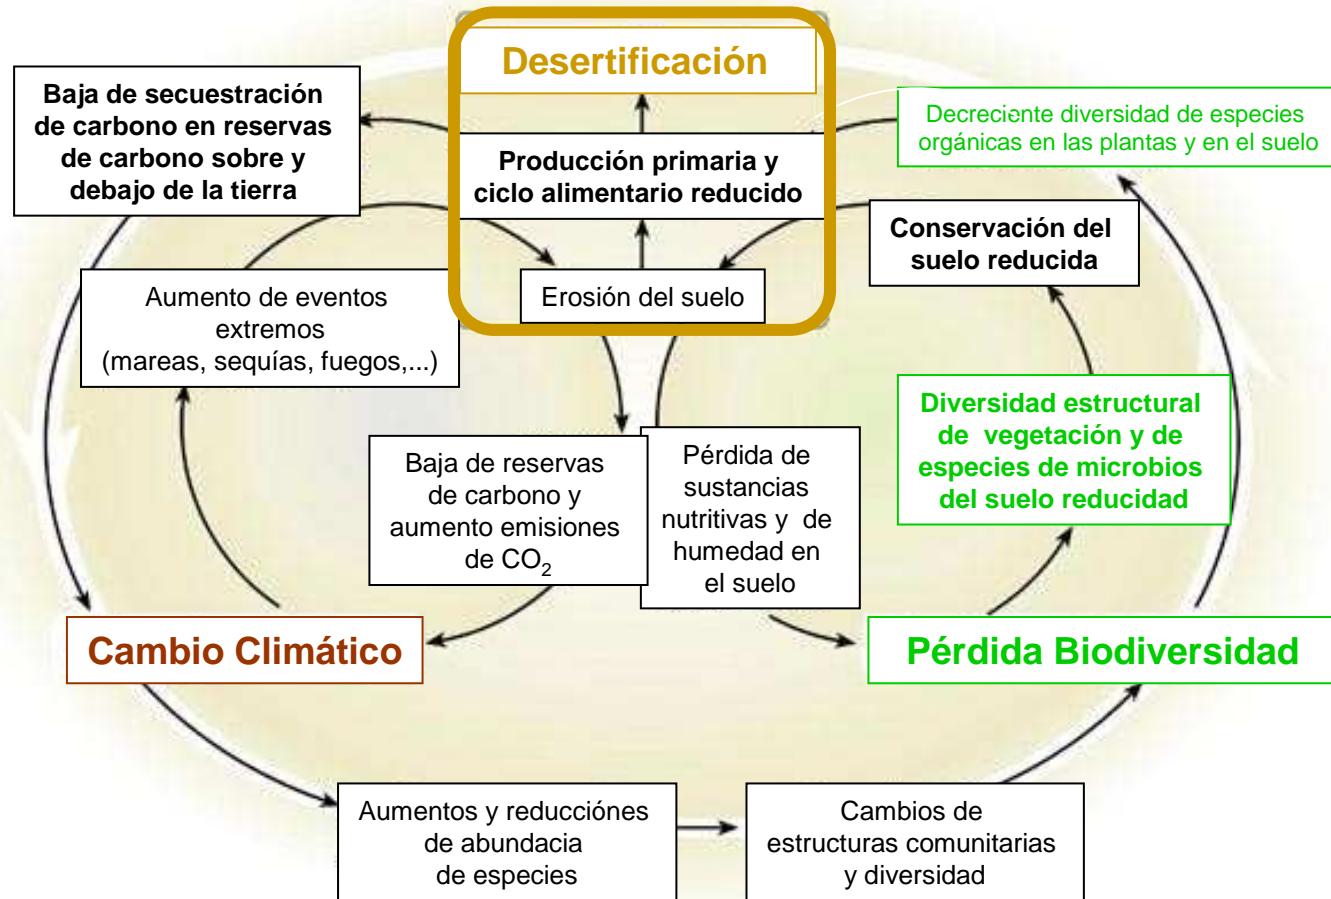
Desertificación

Baja de secuestración de carbono en reservas de carbono sobre y debajo de la tierra

Decreciente diversidad de especies orgánicas en las plantas y en el suelo

Producción primaria y ciclo alimentario reducido

Conservación del suelo reducida

Aumento de eventos extremos (mareas, sequías, fuegos,...)

Erosión del suelo

Diversidad estructural de vegetación y de especies de microbios del suelo reducidad

Baja de reservas de carbono y aumento emisiones de $CO_2$

Pérdida de sustancias nutritivas y de humedad en el suelo

Cambio Climático

Pérdida Biodiversidad

Aumentos y reducciónes de abundacia de especies

Cambios de estructuras comunitarias y diversidad